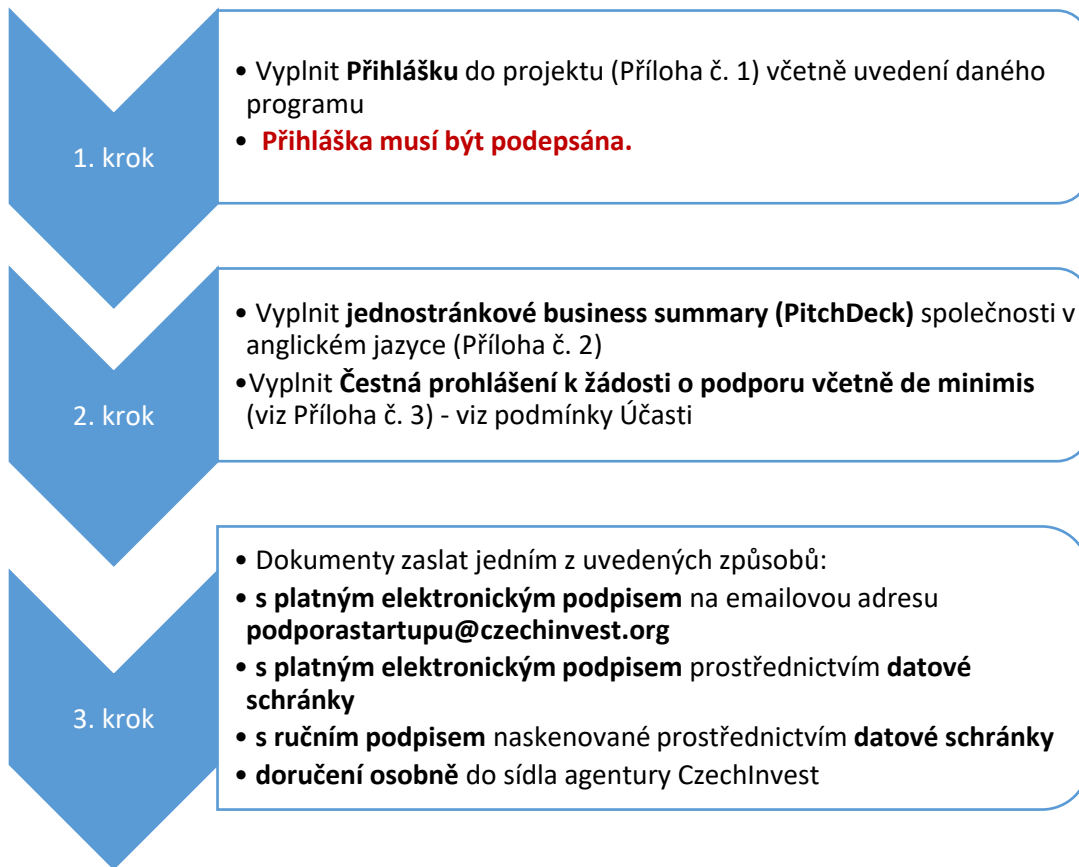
1. krok

• Vyplnit Přihlášku do projektu (Příloha č. 1) včetně uvedení daného programu
• Přihláška musí být podepsána.

2. krok

• Vyplnit jednostránkové business summary (PitchDeck) společnosti v anglickém jazyce (Příloha č. 2)
•Vyplnit Čestná prohlášení k žádosti o podporu včetně de minimis (viz Příloha č. 3) - viz podmínky Účasti

3. krok

• Dokumenty zaslat jedním z uvedených způsobů:
• s platným elektronickým podpisem na emailovou adresu podporastartupu@czechinvest.org
• s platným elektronickým podpisem prostřednictvím datové schránky
• s ručním podpisem naskenované prostřednictvím datové schránky
• doručení osobně do sídla agentury CzechInvest